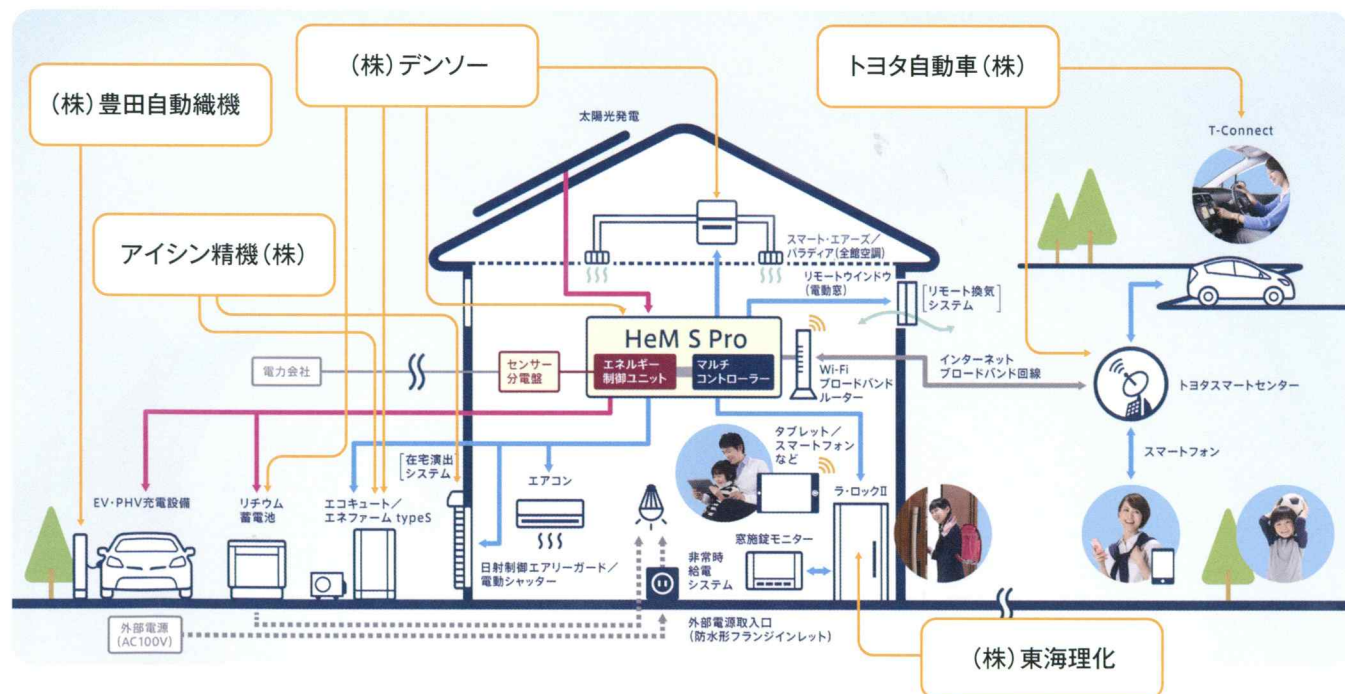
(株)豊田自動織機

(株)デンソー

トヨタ自動車(株)

アイシン精機(株)

太陽光発電

T-Connect

スマート・エアーズ／パラディア(全館空調)

リモートウインドウ(電動窓)

リモート換気システム

HeM S Pro

電力会社

センサー分電盤

エネルギー制御ユニット

マルチコントローラー

Wi-Fiブロードバンドルーター

インターネットブロードバンド回線

トヨタスマートセンター

タブレット／スマートフォンなど

スマートフォン

在宅演出システム

エアコン

ラ・ロックII

EV・PHV充電設備

リチウム蓄電池

エコキュート／エネファーム typeS

窓施錠モニター

非常時給電システム

日射制御エアリーガード／電動シャッター

外部電源(AC100V)

外部電源取入口(防水形フランジインレット)

(株)東海理化